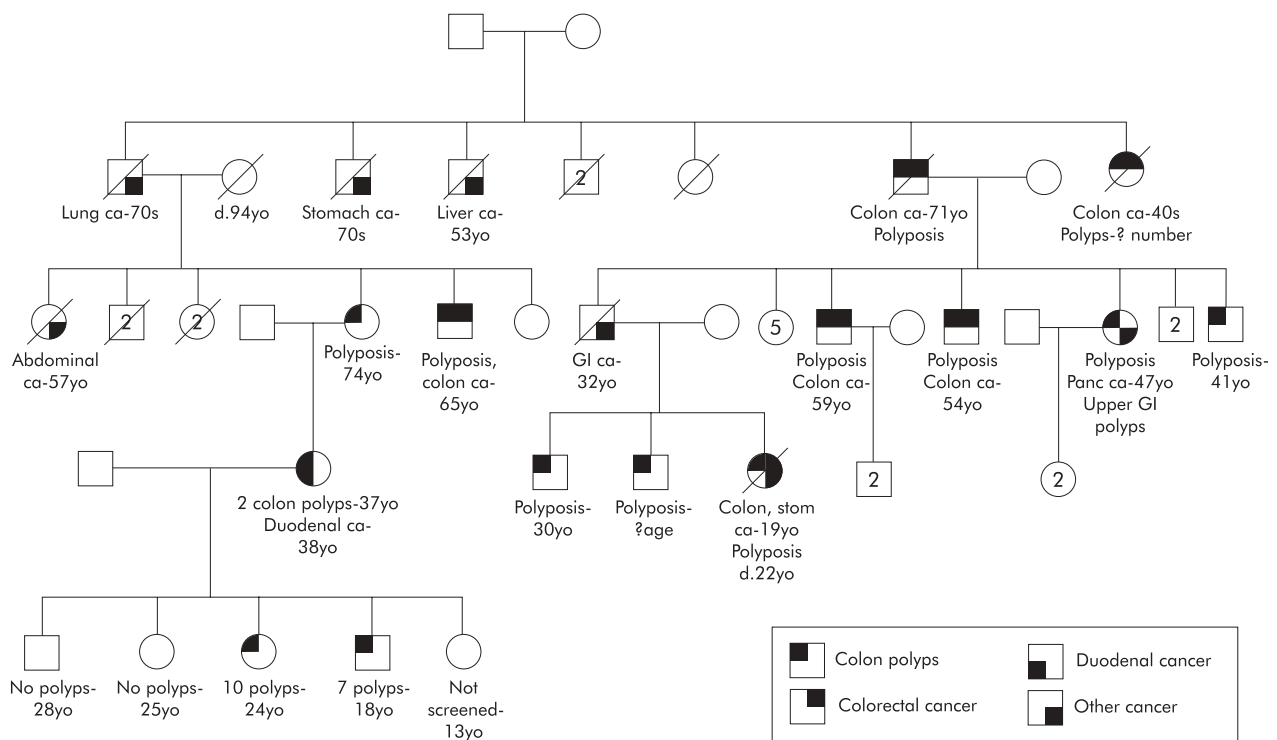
Lung ca-70s

d.94yo

Stomach ca-70s

Liver ca-53yo

2

Colon ca-71yo Polyposis

Colon ca-40s Polyps-? number

2

2

Abdominal ca-57yo

Polyposis-74yo

Polyposis, colon ca-65yo

GI ca-32yo

5

Polyposis Colon ca-59yo

Polyposis Colon ca-54yo

Polyposis Panc ca-47yo Upper GI polyps

2

Polyposis-41yo

2 colon polyps-37yo Duodenal ca-38yo

Polyposis-30yo

Polyposis-?age

Colon, stom ca-19yo Polyposis d.22yo

2

2

No polyps-28yo

No polyps-25yo

10 polyps-24yo

7 polyps-18yo

Not screened-13yo

Colon polyps

Duodenal cancer

Colorectal cancer

Other cancer